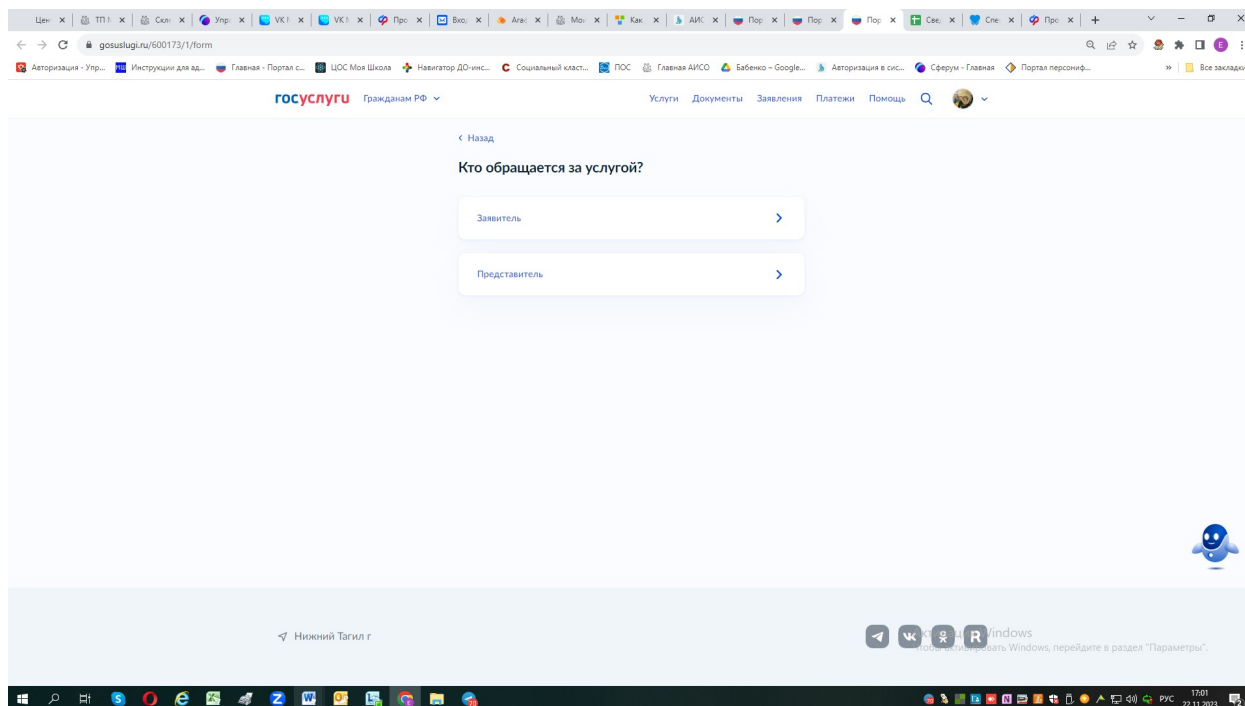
Цен × | ТП × | Скл × | Упр × | VK × | VK × | Про × | Вход × | Агат × | Мо × | Как × | АИС × | Пор × | Пор × | Пор × | Свед × | Спе × | Про × | +

gosuslugi.ru/600173/1/form

Авторизация - Упр... Инструкции для ад... Главная - Портал с... ЦОС Моя Школа Навигатор ДО-инс... Социальный класт... ПОС Главная АИСО Бабенко – Google... Авторизация в сис... Сферум - Главная Портал персониф... » Все закладки

госуслуги Гражданам РФ

Услуги Документы Заявления Платежи Помощь

‹ Назад

Кто обращается за услугой?

Заявитель

Представитель

Нижний Тагил г

Активация Windows
Чтобы активировать Windows, перейдите в раздел "Параметры".

РУС 17:01 22.11.2023